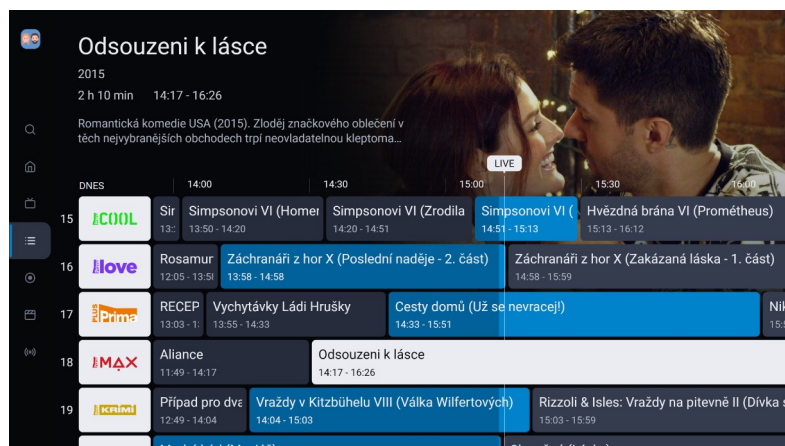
Odsouzeni k lásce

2015

2 h 10 min 14:17 - 16:26

Romantická komedie USA (2015). Zloděj značkového oblečení v těch nejvybranějších obchodech trpí neovladatelnou kleptoma...

LIVE

DNES 14:00 14:30 15:00 15:30 16:00

| | | | | | | |
|---|---|---|---|---|---|---|
| 15 | COOL | Sir 13:.. | Simpsonovi VI (Homer 13:50 - 14:20 | Simpsonovi VI (Zrodila 14:20 - 14:51 | Simpsonovi VI ( 14:51 - 15:13 | Hvězdná brána VI (Prométheus) 15:13 - 16:12 |
| 16 | love | Rosamur 12:05 - 13:5 | Záchranáři z hor X (Poslední naděje - 2. část) 13:58 - 14:58 | Záchranáři z hor X (Zakázaná láska - 1. část) 14:58 - 15:59 | | |
| 17 | PRIMA | RECEP 13:03 - 1: | Vychytávky Ládi Hrušky 13:55 - 14:33 | Cesty domů (Už se nevracej!) 14:33 - 15:51 | Nik | |
| 18 | MAX | Aliance 11:49 - 14:17 | Odsouzeni k lásce 14:17 - 16:26 | | | |
| 19 | KRIMI | Případ pro dva 12:49 - 14:04 | Vraždy v Kitzbühelu VIII (Válka Wilfertových) 14:04 - 15:03 | Rizzoli & Isles: Vraždy na pitevně II (Dívka s 15:03 - 15:59 | | |